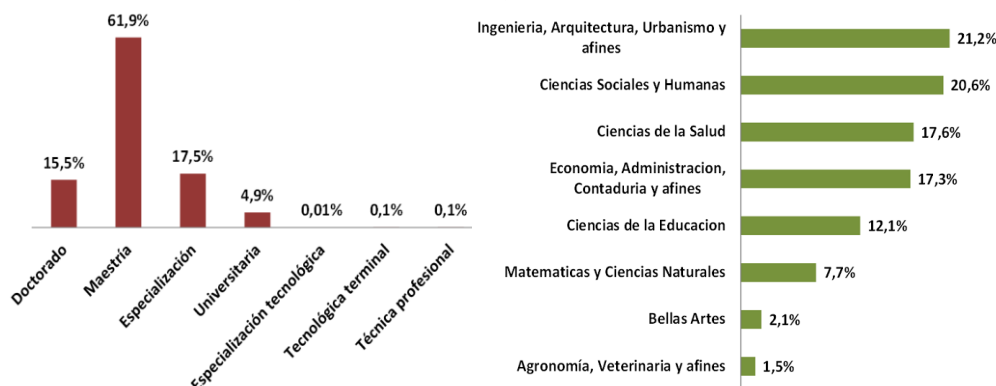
61,9%

15,5%

17,5%

4,9%

0,01%

0,1%

0,1%

Doctorado

Maestría

Especialización

Universitaria

Especialización tecnológica

Tecnológica terminal

Técnica profesional

Ingenieria, Arquitectura, Urbanismo y afines
21,2%

Ciencias Sociales y Humanas
20,6%

Ciencias de la Salud
17,6%

Economia, Administracion, Contaduria y afines
17,3%

Ciencias de la Educacion
12,1%

Matematicas y Ciencias Naturales
7,7%

Bellas Artes
2,1%

Agronomía, Veterinaria y afines
1,5%